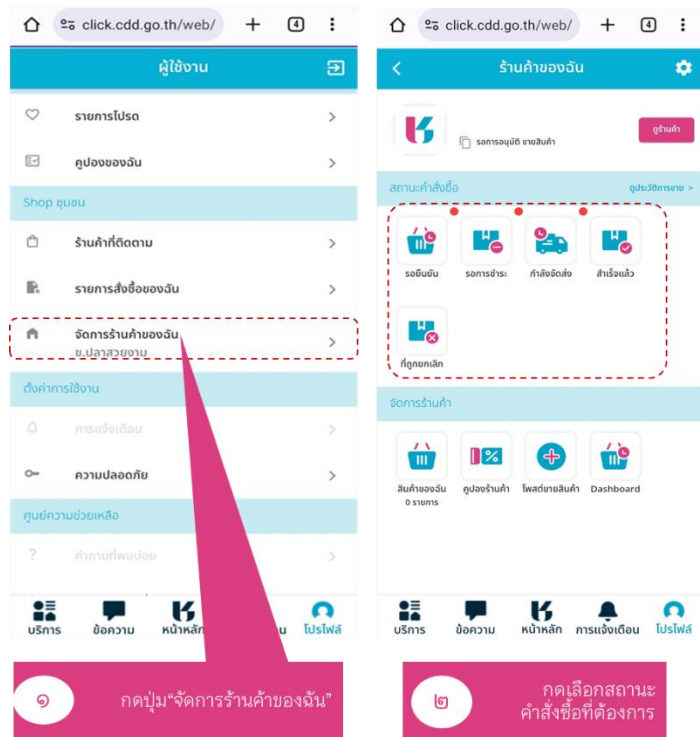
click.cdd.go.th/web/

4

ผู้ใช้งาน

รายการโปรด

คูปองของฉัน

Shop ชุมชน

ร้านค้าที่ติดตาม

รายการสั่งซื้อของฉัน

จัดการร้านค้าของฉัน
ข.ปลาสวยงาม

ตั้งค่าการใช้งาน

การแจ้งเตือน

ความปลอดภัย

ศูนย์ความช่วยเหลือ

คำถามที่พบบ่อย

บริการ ข้อความ หน้าหลัก โปรไฟล์

๑ กดปุ่ม"จัดการร้านค้าของฉัน"

click.cdd.go.th/web/

4

ร้านค้าของฉัน

รอการอนุมัติ ขายสินค้า

ดูร้านค้า

สถานะคำสั่งซื้อ

ดูประวัติการขาย >

รอยืนยัน

รอการชำระ

กำลังจัดส่ง

สำเร็จแล้ว

ที่ถูกยกเลิก

จัดการร้านค้า

สินค้าของฉัน
0 รายการ

คูปองร้านค้า

โพสต์ขายสินค้า

Dashboard

บริการ ข้อความ หน้าหลัก การแจ้งเตือน โปรไฟล์

๒ กดเลือกสถานะ
คำสั่งซื้อที่ต้องการ